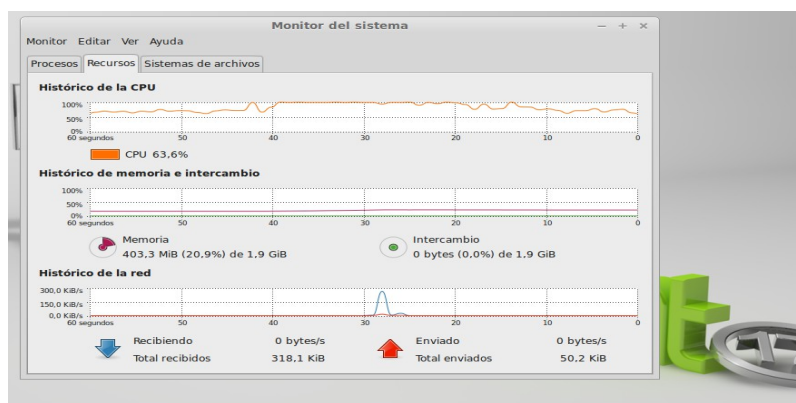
Monitor del sistema
– + ×

Monitor Editar Ver Ayuda

Procesos Recursos Sistemas de archivos

Histórico de la CPU

100%
50%
0%
60 segundos 50 40 30 20 10 0

CPU 63,6%

Histórico de memoria e intercambio

100%
50%
0%
60 segundos 50 40 30 20 10 0

Memoria
403,3 MiB (20,9%) de 1,9 GiB

Intercambio
0 bytes (0,0%) de 1,9 GiB

Histórico de la red

300,0 KiB/s
150,0 KiB/s
0,0 KiB/s
60 segundos 50 40 30 20 10 0

Recibiendo 0 bytes/s
Total recibidos 318,1 KiB

Enviado 0 bytes/s
Total enviados 50,2 KiB